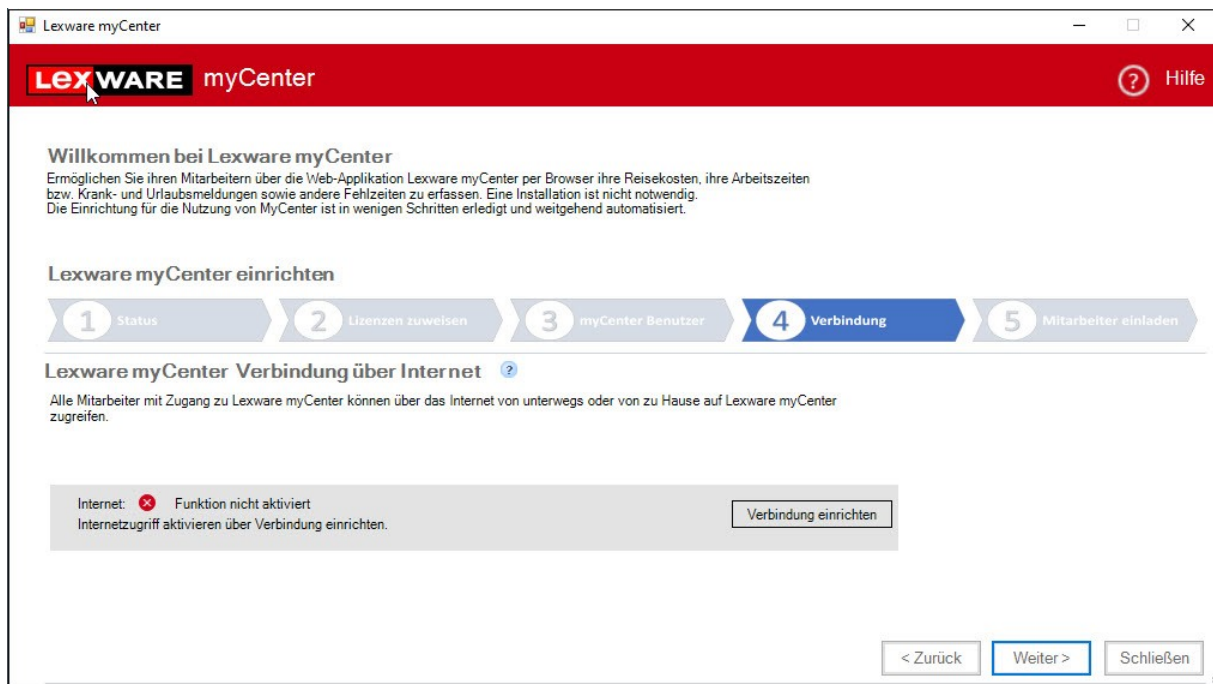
Lexware myCenter

LEXWARE myCenter

Hilfe

Willkommen bei Lexware myCenter

Ermöglichen Sie ihren Mitarbeitern über die Web-Applikation Lexware myCenter per Browser ihre Reisekosten, ihre Arbeitszeiten bzw. Krank- und Urlaubsmeldungen sowie andere Fehlzeiten zu erfassen. Eine Installation ist nicht notwendig.
Die Einrichtung für die Nutzung von MyCenter ist in wenigen Schritten erledigt und weitgehend automatisiert.

Lexware myCenter einrichten

1 Status
2 Lizenzen zuweisen
3 myCenter Benutzer
4 Verbindung
5 Mitarbeiter einladen

Lexware myCenter Verbindung über Internet

Alle Mitarbeiter mit Zugang zu Lexware myCenter können über das Internet von unterwegs oder von zu Hause auf Lexware myCenter zugreifen.

Internet: Funktion nicht aktiviert
Internetzugriff aktivieren über Verbindung einrichten.

Verbindung einrichten

< Zurück
Weiter >
Schließen